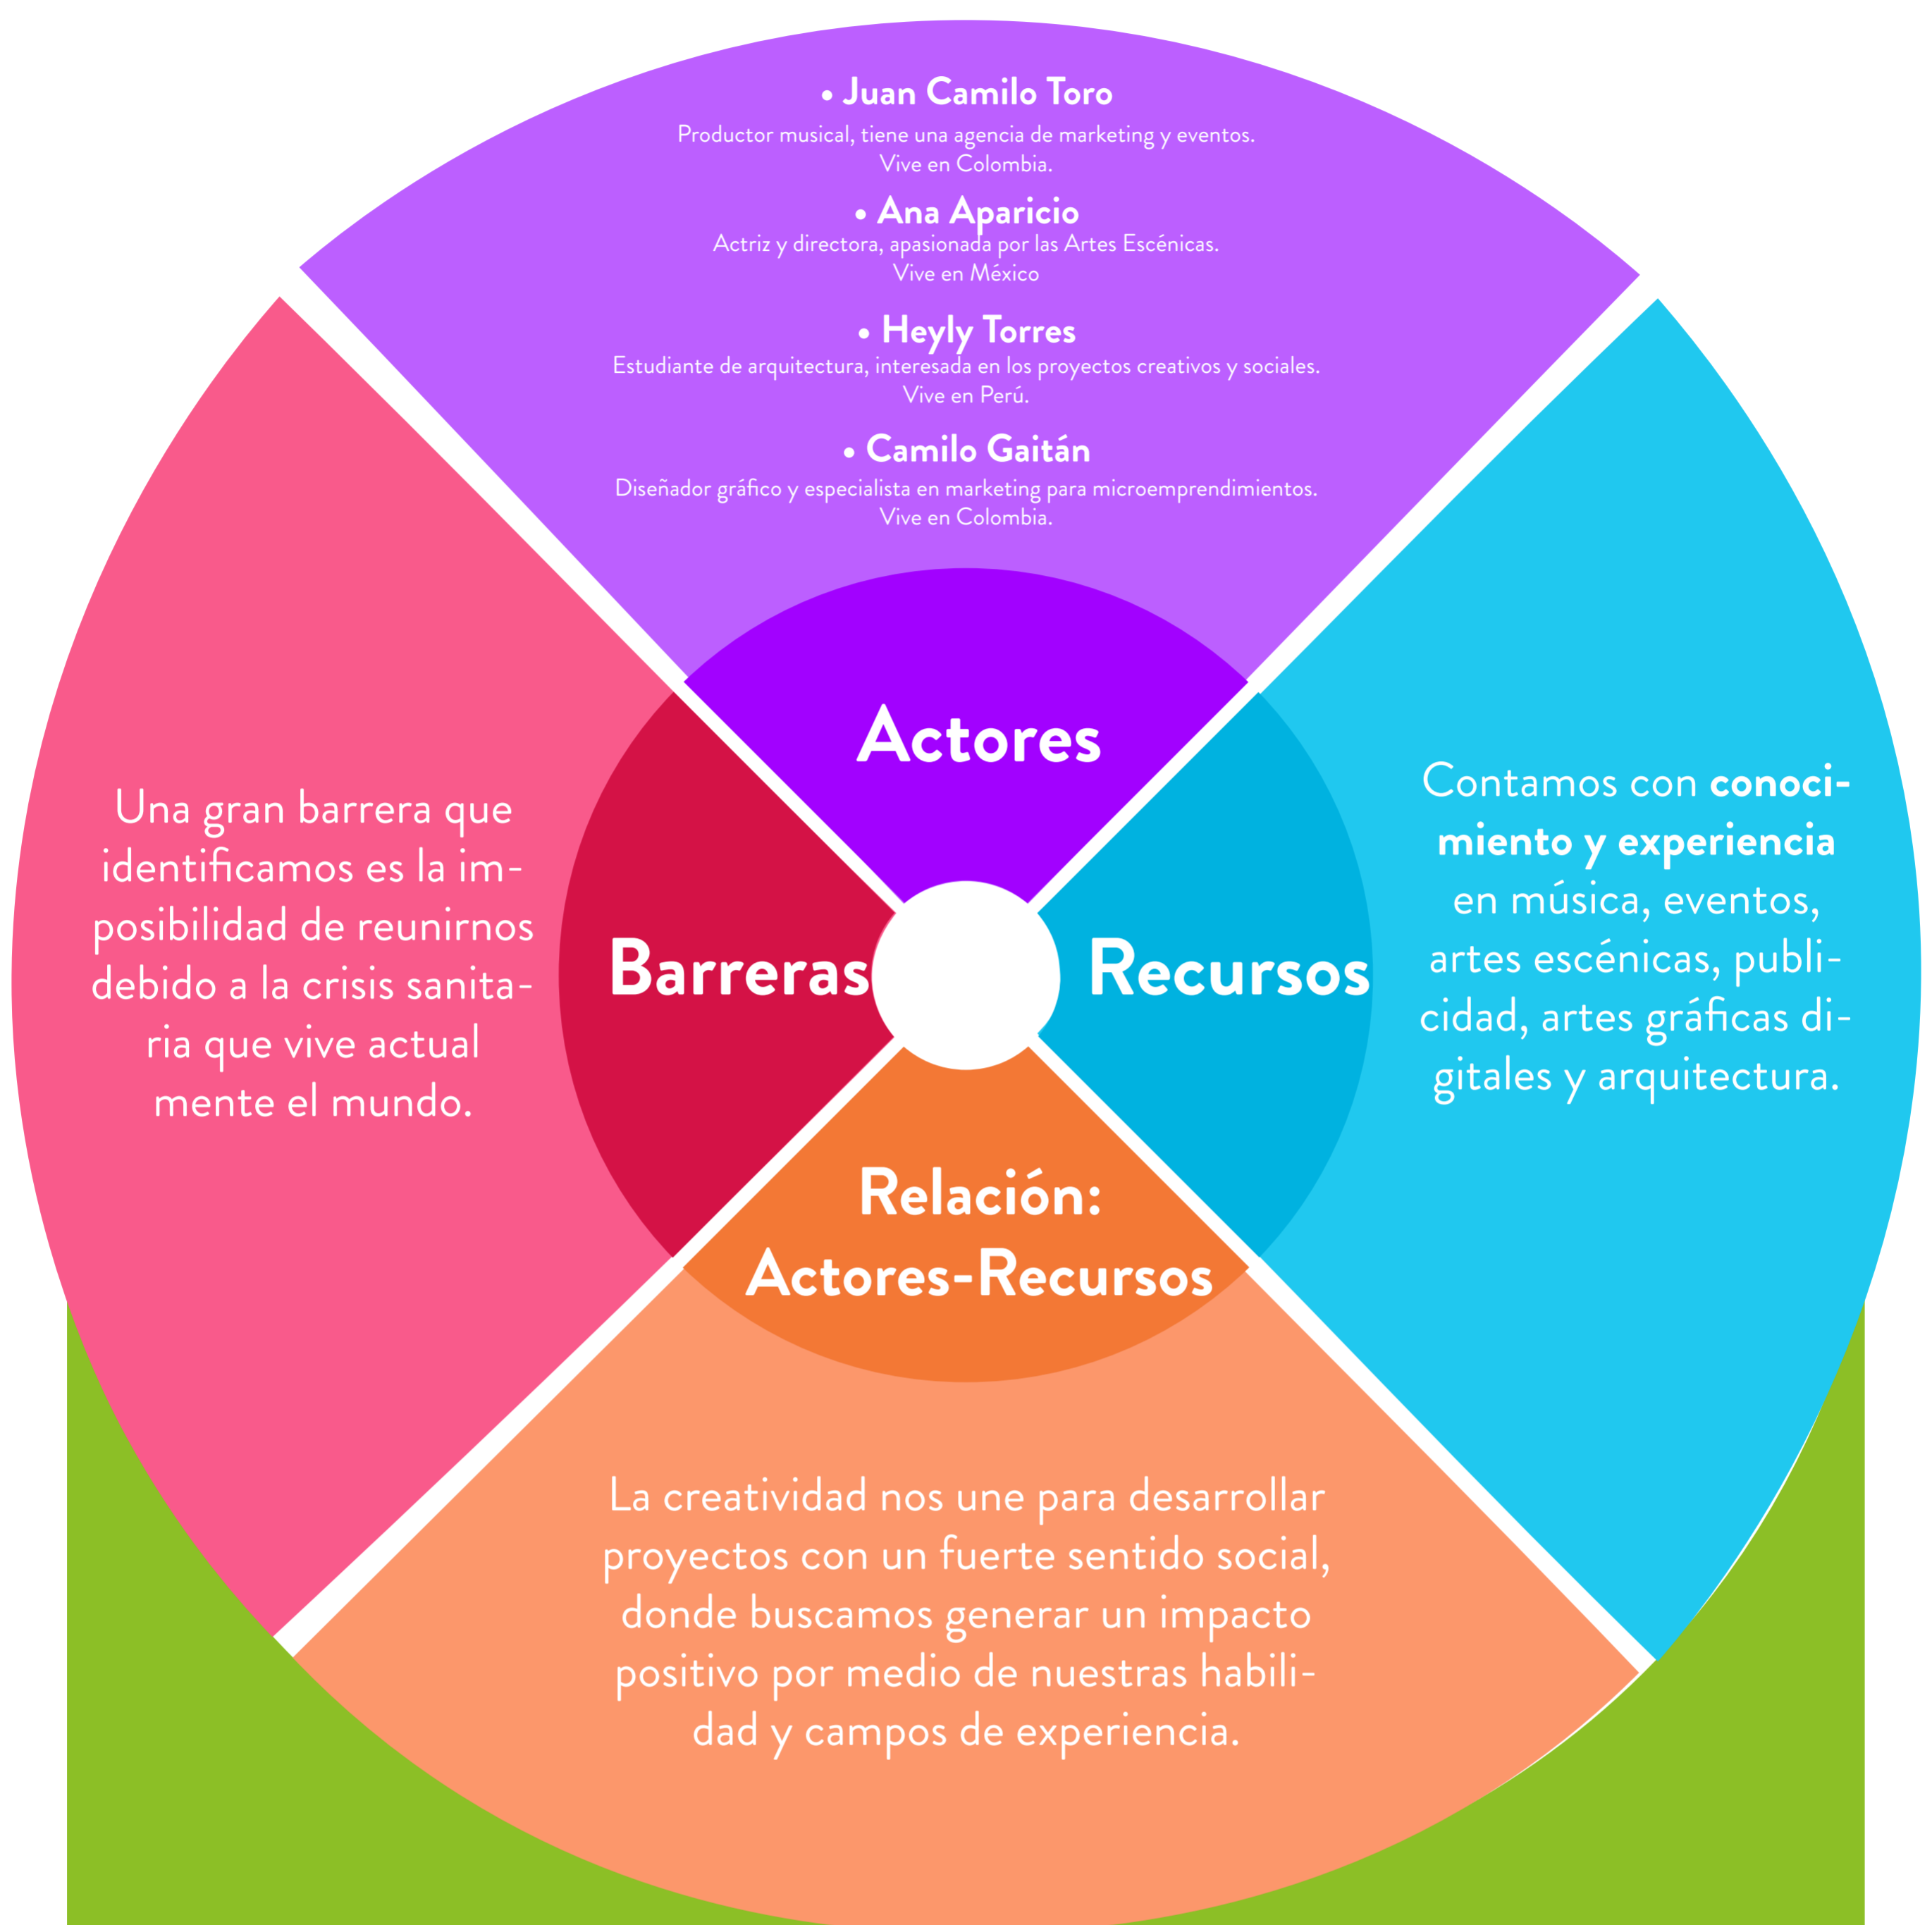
• Juan Camilo Toro
Productor musical, tiene una agencia de marketing y eventos. Vive en Colombia.

• Ana Aparicio
Actriz y directora, apasionada por las Artes Escénicas. Vive en México

• Heyly Torres
Estudiante de arquitectura, interesada en los proyectos creativos y sociales. Vive en Perú.

• Camilo Gaitán
Diseñador gráfico y especialista en marketing para microemprendimientos. Vive en Colombia.

Actores

Una gran barrera que identificamos es la imposibilidad de reunirnos debido a la crisis sanitaria que vive actual mente el mundo.

Barreras

Recursos

Contamos con **conocimiento y experiencia** en música, eventos, artes escénicas, publicidad, artes gráficas digitales y arquitectura.

Relación: Actores-Recursos

La creatividad nos une para desarrollar proyectos con un fuerte sentido social, donde buscamos generar un impacto positivo por medio de nuestras habilidad y campos de experiencia.